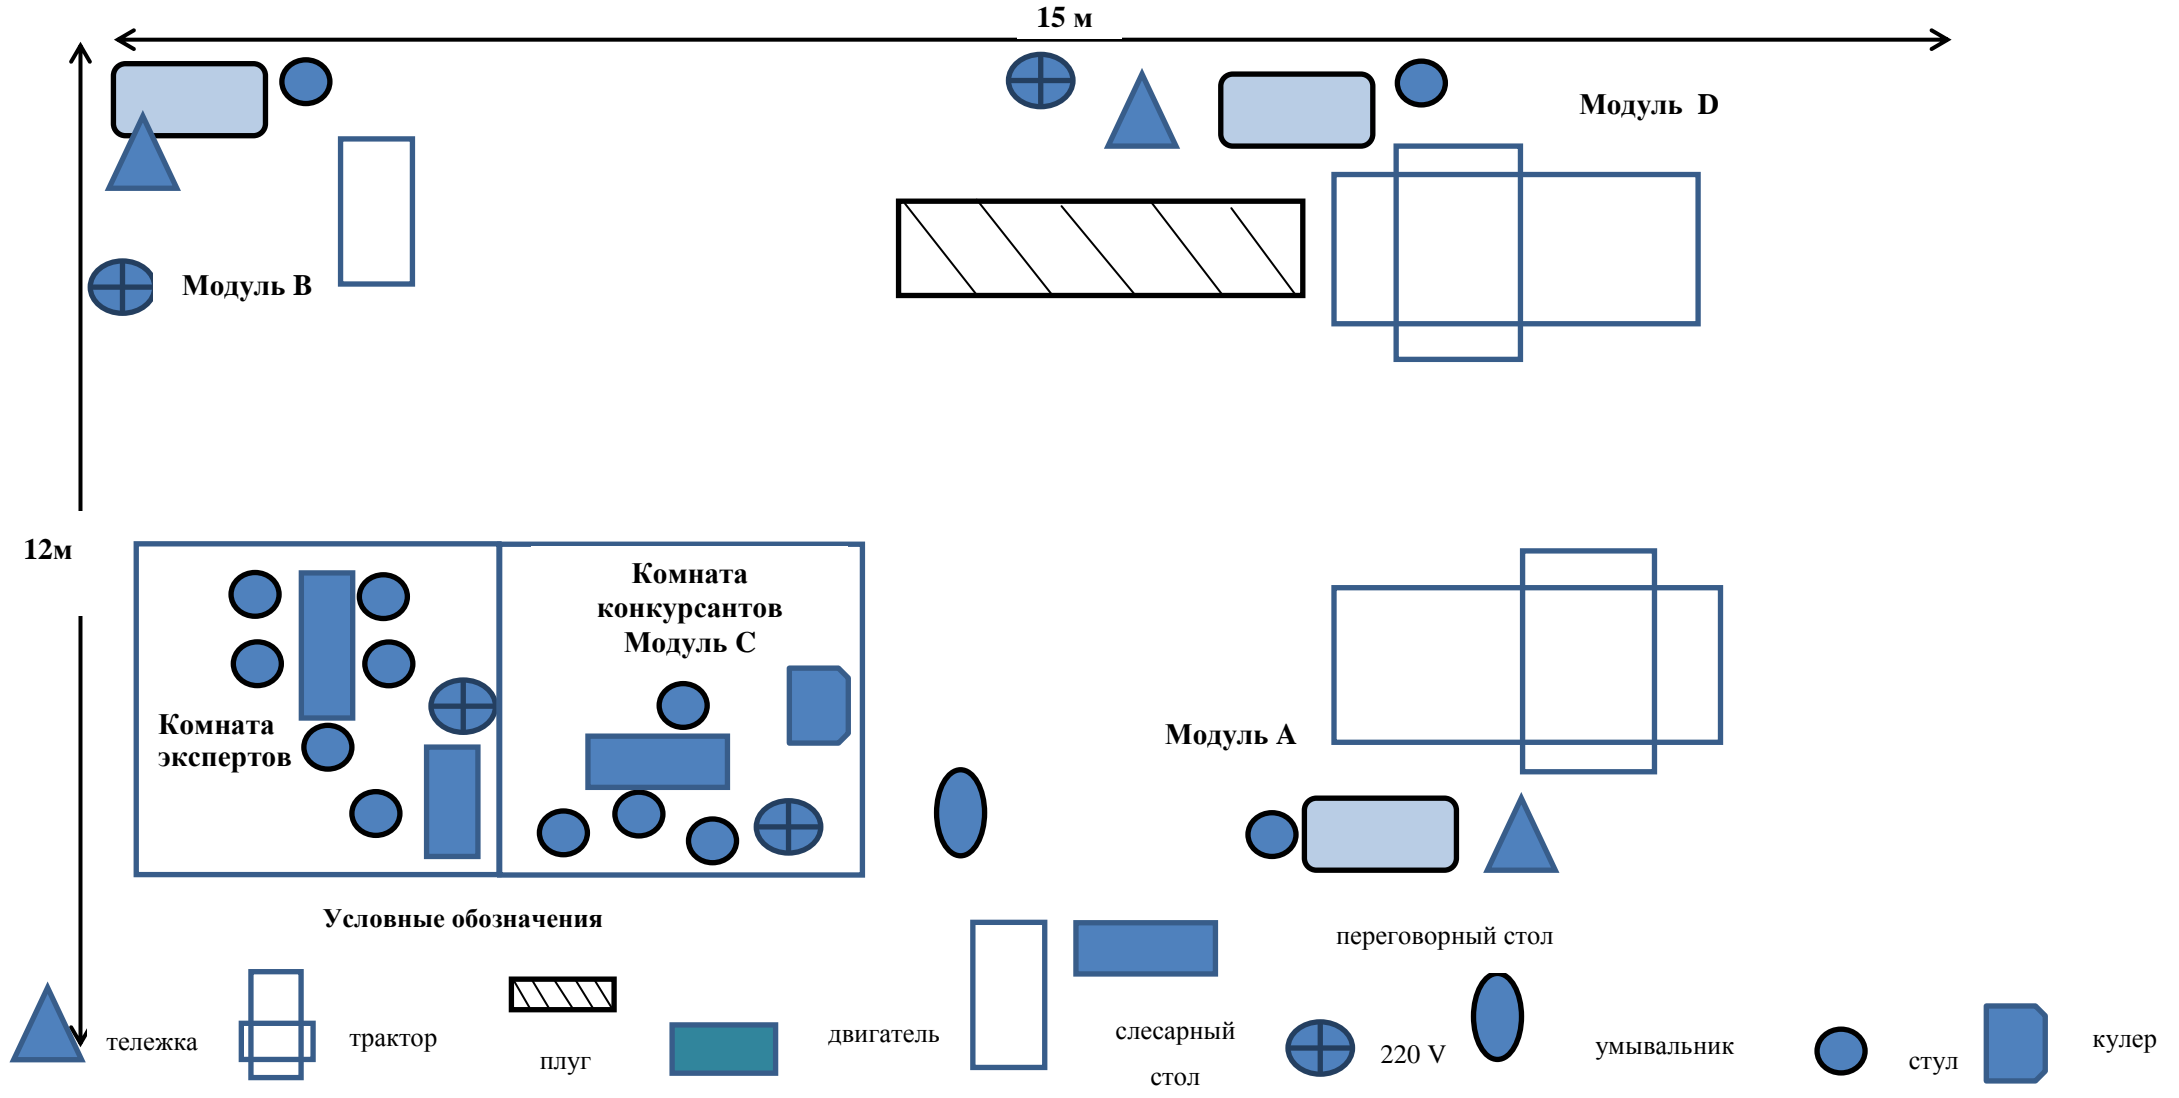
15 м

Модуль D

Модуль В

12м

Комната конкурсантов Модуль С

Комната экспертов

Модуль А

Условные обозначения

переговорный стол

тележка

трактор

плуг

двигатель

слесарный стол

220 V

умывальник

стул

кулер